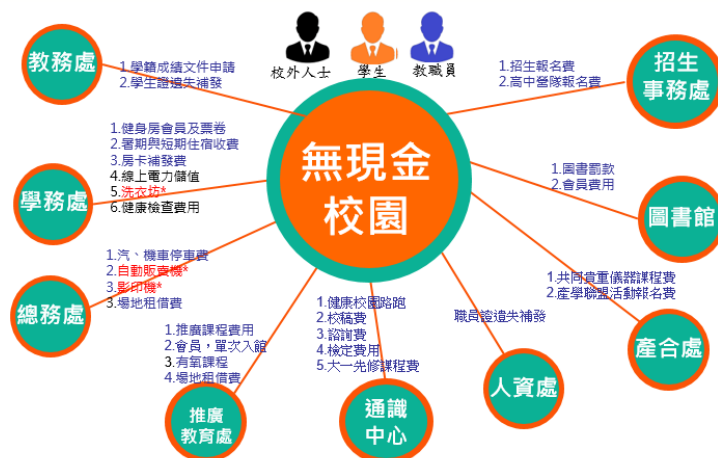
校外人士　學生　教職員

無現金校園

教務處
1.學籍成績文件申請
2.學生證遺失補發

招生事務處
1.招生報名費
2.高中督隊報名費

學務處
1.健身房會員及票卷
2.暑期與短期住宿收費
3.房卡補發費
4.線上電力儲值
5.洗衣坊*
6.健康檢查費用

圖書館
1.圖書罰款
2.會員費用

總務處
1.汽、機車停車費
2.自動販賣機*
3.影印機*
3.場地租借費

產合處
1.共同貴重儀器課程費
2.產學聯盟活動報名費

推廣教育處
1.推廣課程費用
2.會員，單次入館
3.有氧課程
4.場地租借費

通識中心
1.健康校園路跑
2.校稿費
3.諮詢費
4.檢定費用
5.大一先修課程費

人資處
職員證遺失補發